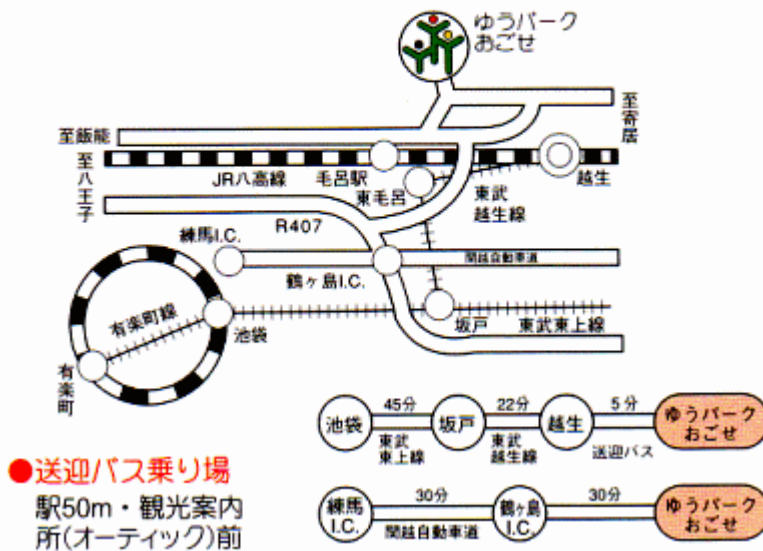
ゆうパーク
おごせ

至寄居

至飯能

至八王子

JR八高線

毛呂駅

東毛呂

越生

東武
越生線

R407

練馬I.C.

関越自動車道

鶴ヶ島I.C.

有楽町線

池袋

坂戸

東武東上線

有楽町

池袋 45分 坂戸 22分 越生 5分 ゆうパーク おごせ

東武東上線

東武越生線

送迎バス

練馬I.C. 30分 鶴ヶ島I.C. 30分 ゆうパーク おごせ

関越自動車道

●送迎バス乗り場

駅50m・観光案内所(オーティック)前